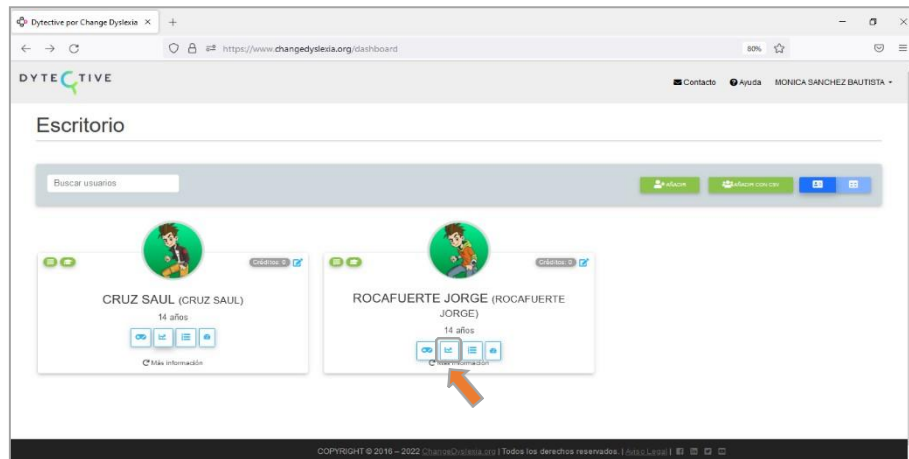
Dytective por Change Dyslexia ×
+
https://www.changedyslexia.org/dashboard
80%
DYTECTIVE
Contacto
Ayuda
MONICA SANCHEZ BAUTISTA

Escritorio

Buscar usuarios
AÑADIR
AÑADIR CON CSV

Créditos: 0
CRUZ SAUL (CRUZ SAUL)
14 años
Más información

Créditos: 0
ROCAFUERTE JORGE (ROCAFUERTE JORGE)
14 años
Más información

COPYRIGHT © 2016 – 2022 ChangeDyslexia.org | Todos los derechos reservados. | Aviso Legal |